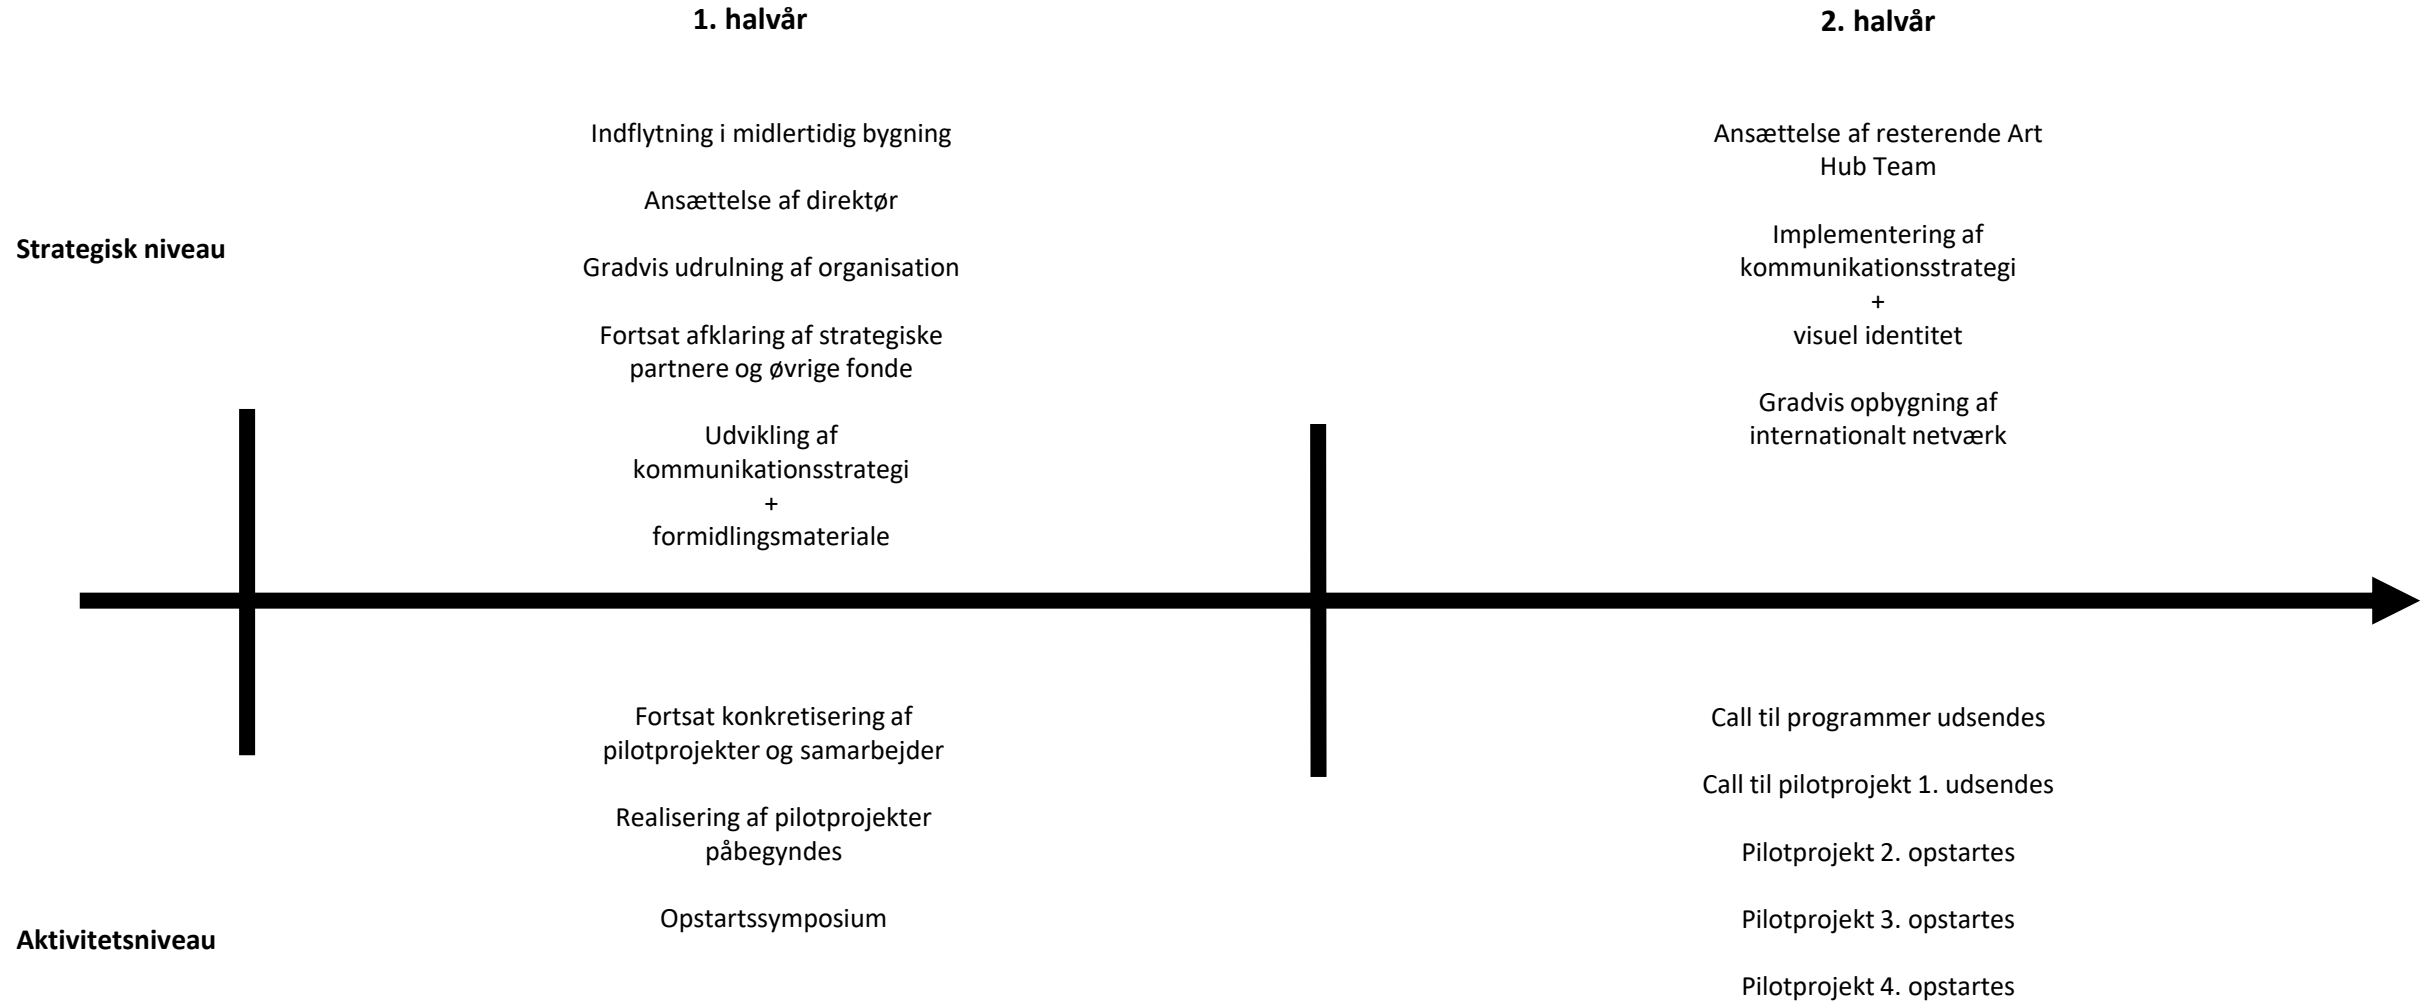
1. halvår

2. halvår

Strategisk niveau

Indflytning i midlertidig bygning

Ansættelse af direktør

Gradvis udrulning af organisation

Fortsat afklaring af strategiske partnere og øvrige fonde

Udvikling af kommunikationsstrategi
+
formidlingsmateriale

Ansættelse af resterende Art Hub Team

Implementering af kommunikationsstrategi
+
visuel identitet

Gradvis opbygning af internationalt netværk

Aktivitetsniveau

Fortsat konkretisering af pilotprojekter og samarbejder

Realisering af pilotprojekter påbegyndes

Opstartssymposium

Call til programmer udsendes

Call til pilotprojekt 1. udsendes

Pilotprojekt 2. opstartes

Pilotprojekt 3. opstartes

Pilotprojekt 4. opstartes